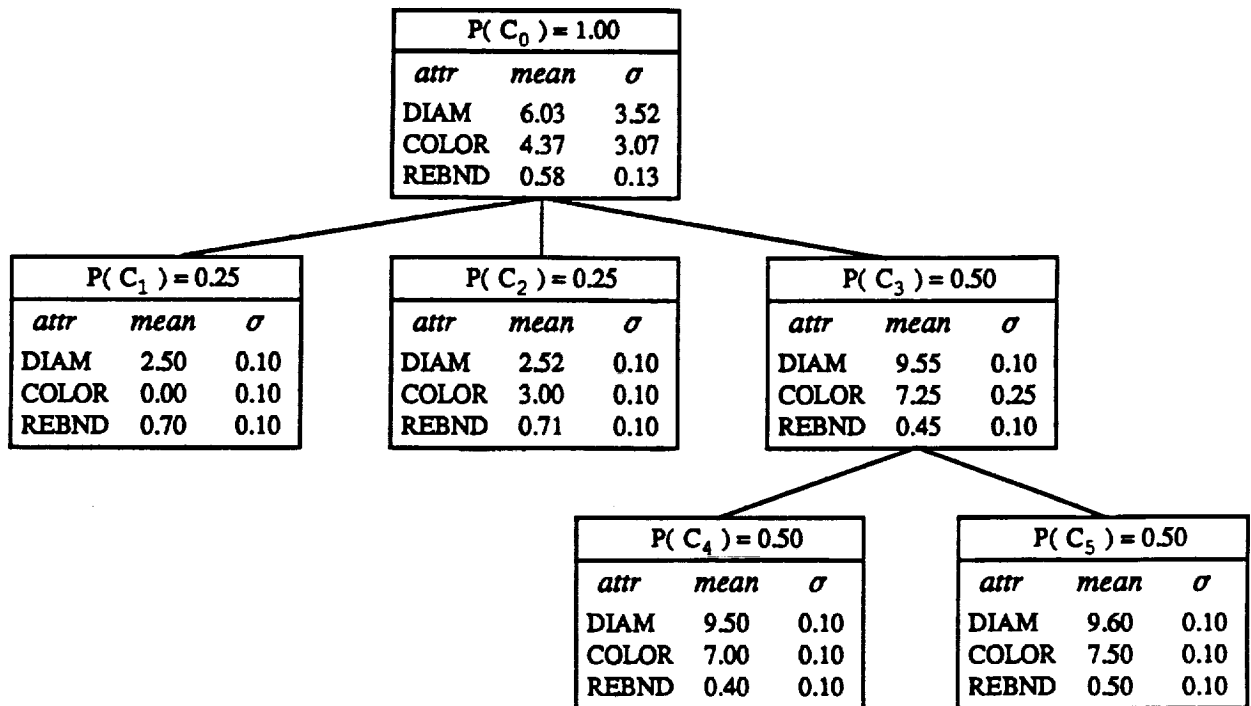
$P(C_0) = 1.00$

| attr | mean | $\sigma$ |
|---|---|---|
| DIAM | 6.03 | 3.52 |
| COLOR | 4.37 | 3.07 |
| REBND | 0.58 | 0.13 |

$P(C_1) = 0.25$

| attr | mean | $\sigma$ |
|---|---|---|
| DIAM | 2.50 | 0.10 |
| COLOR | 0.00 | 0.10 |
| REBND | 0.70 | 0.10 |

$P(C_2) = 0.25$

| attr | mean | $\sigma$ |
|---|---|---|
| DIAM | 2.52 | 0.10 |
| COLOR | 3.00 | 0.10 |
| REBND | 0.71 | 0.10 |

$P(C_3) = 0.50$

| attr | mean | $\sigma$ |
|---|---|---|
| DIAM | 9.55 | 0.10 |
| COLOR | 7.25 | 0.25 |
| REBND | 0.45 | 0.10 |

$P(C_4) = 0.50$

| attr | mean | $\sigma$ |
|---|---|---|
| DIAM | 9.50 | 0.10 |
| COLOR | 7.00 | 0.10 |
| REBND | 0.40 | 0.10 |

$P(C_5) = 0.50$

| attr | mean | $\sigma$ |
|---|---|---|
| DIAM | 9.60 | 0.10 |
| COLOR | 7.50 | 0.10 |
| REBND | 0.50 | 0.10 |